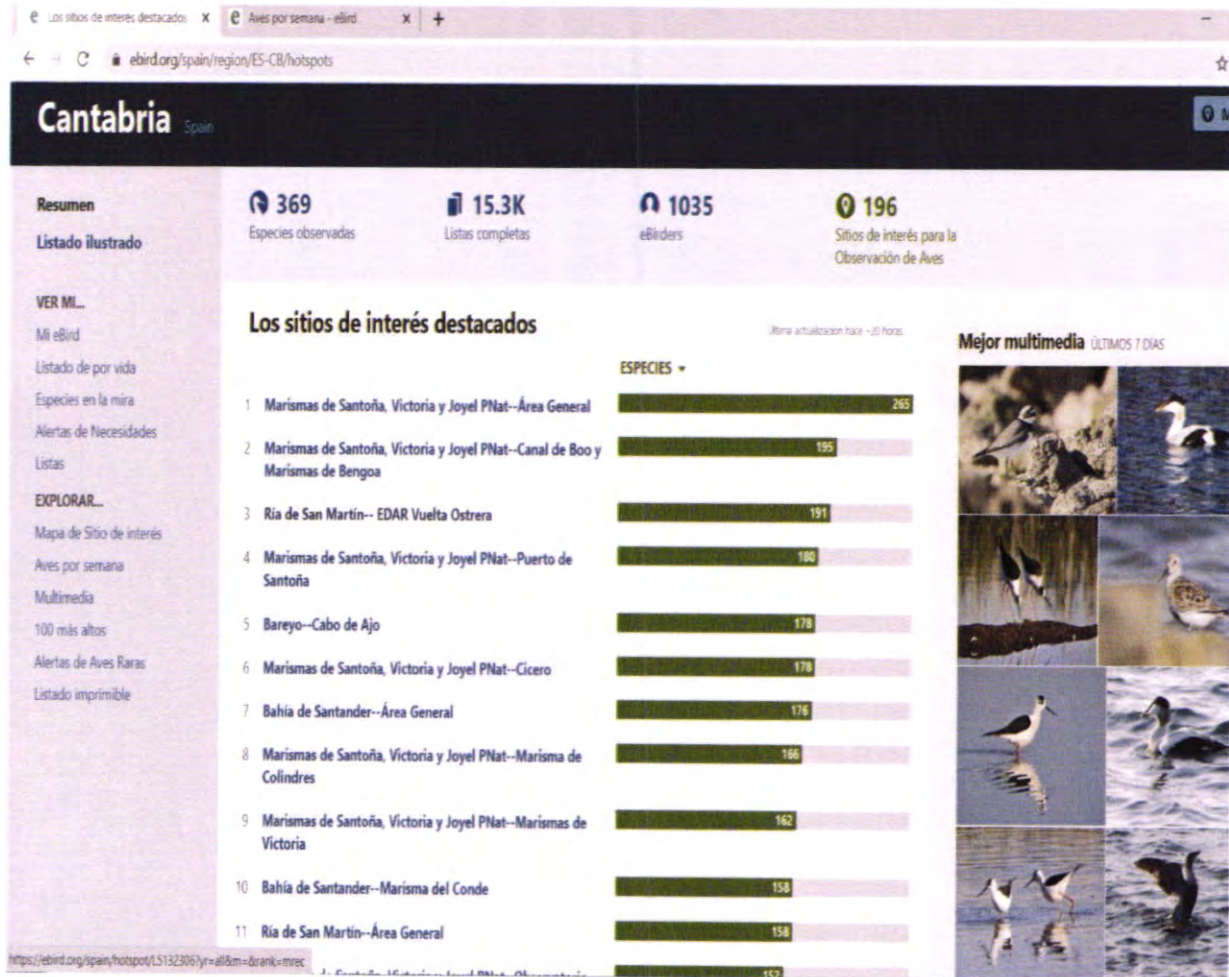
Los sitios de interés destacados X Aves por semana - eBird X +

ebird.org/spain/region/ES-CB/hotspots

Cantabria Spain

Resumen
Listado ilustrado

VER MI...
Mi eBird
Listado de por vida
Especies en la mira
Alertas de Necesidades
Listas

EXPLORAR...
Mapa de Sitio de interés
Aves por semana
Multimedia
100 más altos
Alertas de Aves Raras
Listado imprimible

369 Especies observadas
15.3K Listas completas
1035 eBirders
196 Sitios de interés para la Observación de Aves

Los sitios de interés destacados

Última actualización hace ~20 horas

ESPECIES

1 Marismas de Santoña, Victoria y Joyel PNat--Área General 265
2 Marismas de Santoña, Victoria y Joyel PNat--Canal de Boo y Marismas de Bengoa 195
3 Ría de San Martín-- EDAR Vuelta Ostrera 191
4 Marismas de Santoña, Victoria y Joyel PNat--Puerto de Santoña 180
5 Bareyo--Cabo de Ajo 178
6 Marismas de Santoña, Victoria y Joyel PNat--Cicero 178
7 Bahía de Santander--Área General 176
8 Marismas de Santoña, Victoria y Joyel PNat--Marisma de Colindres 166
9 Marismas de Santoña, Victoria y Joyel PNat--Marismas de Victoria 162
10 Bahía de Santander--Marisma del Conde 158
11 Ría de San Martín--Área General 158
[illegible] 152

Mejor multimedia ÚLTIMOS 7 DÍAS

https://ebird.org/spain/hotspot/L5132306?yr=all&m=&rank=mrec